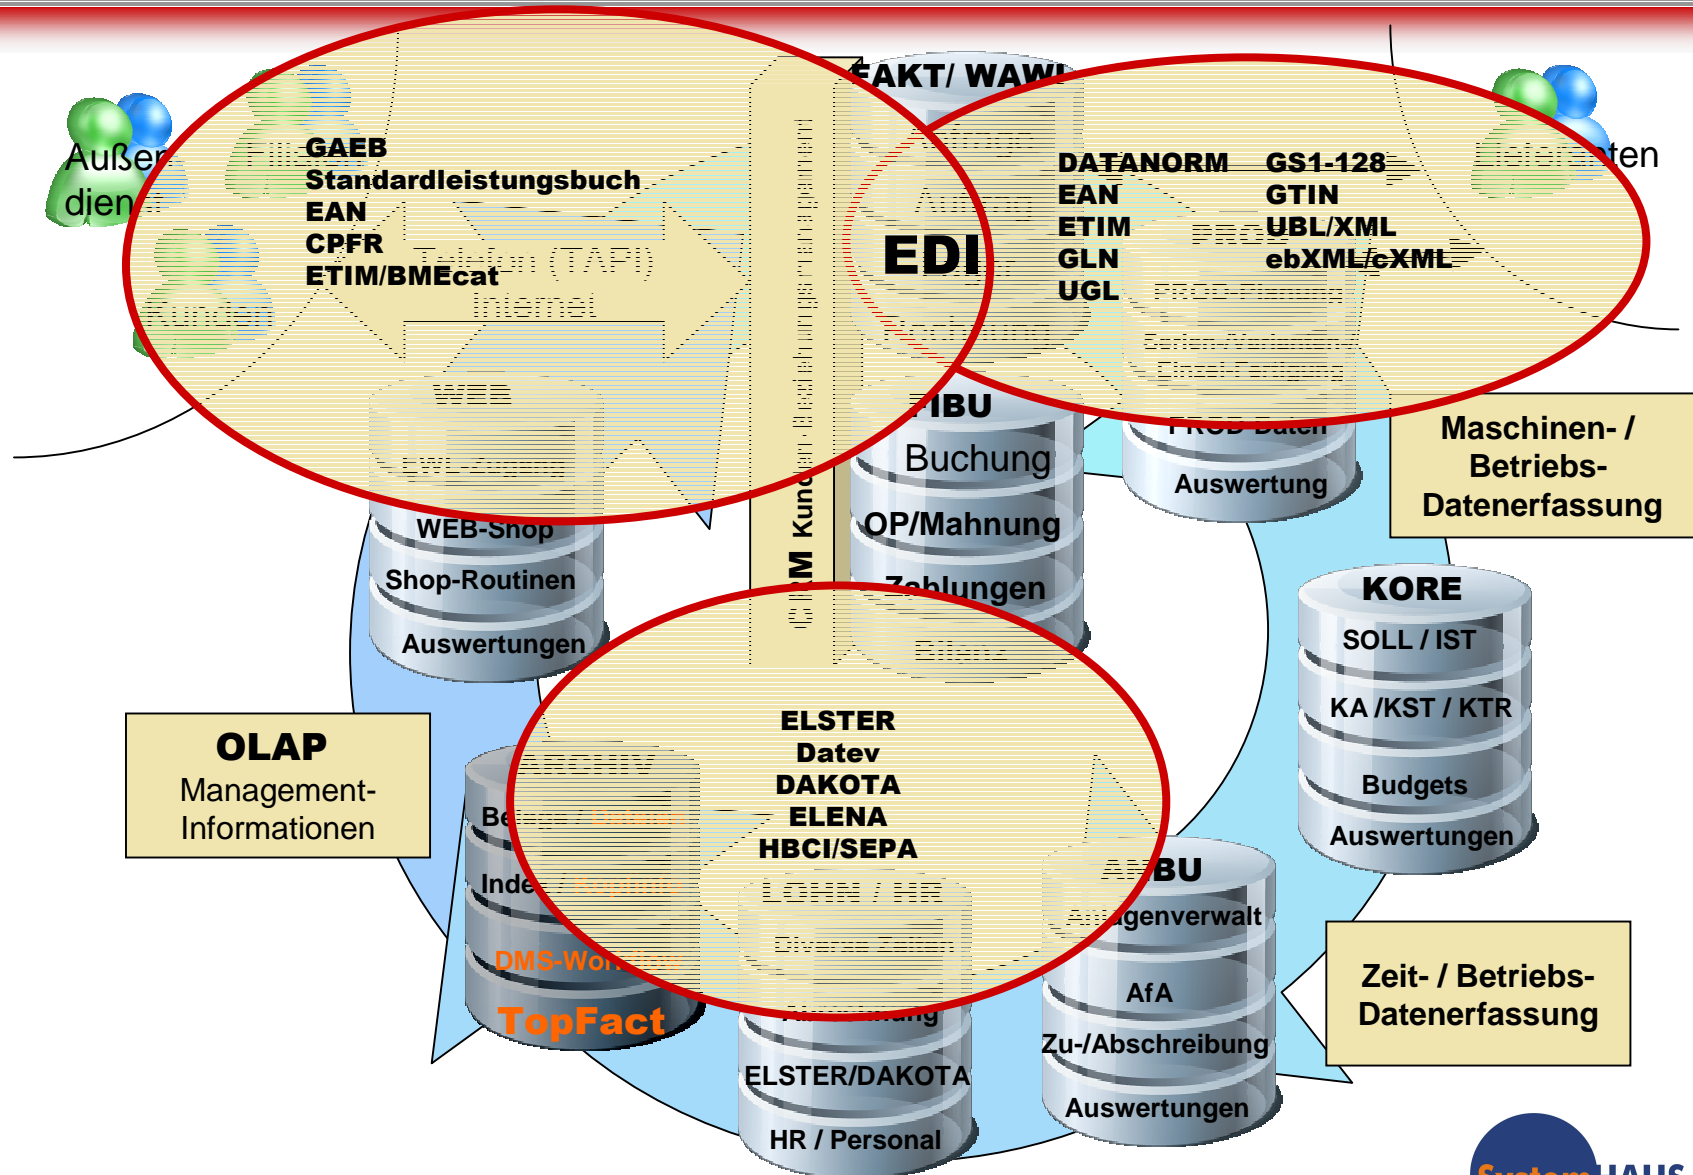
GAEB
Standardleistungsbuch
EAN
CPFR
ETIM/BMEcat

Außen
dien

Filial

Kunden

Telefon (TAPI)
Internet

FAKT/ WAWI

EDI

DATANORM
EAN
ETIM
GLN
UGL

GS1-128
GTIN
UBL/XML
ebXML/cXML

Lieferanten

PROD-Planung
Serien-/Variantenfertigung
Einzel-Fertigung
PROD-Daten
Auswertung

Maschinen- / Betriebs- Datenerfassung

WEB
WEB-Shop
Shop-Routinen
Auswertungen

CRM Kunden

FIBU
Buchung
OP/Mahnung
Zahlungen
Bilanz

KORE
SOLL / IST
KA / KST / KTR
Budgets
Auswertungen

OLAP
Management-
Informationen

ELSTER
Datev
DAKOTA
ELENA
HBCI/SEPA

ARCHIV
Belege / Dateien
Index / Explorer
DMS-Workflow
TopFact

LOHN / HR
Diverse Zeiten
Abrechnung
ELSTER/DAKOTA
HR / Personal

ANBU
Anlagenverwalt
AfA
Zu-/Abschreibung
Auswertungen

Zeit- / Betriebs- Datenerfassung

SystemHAUS